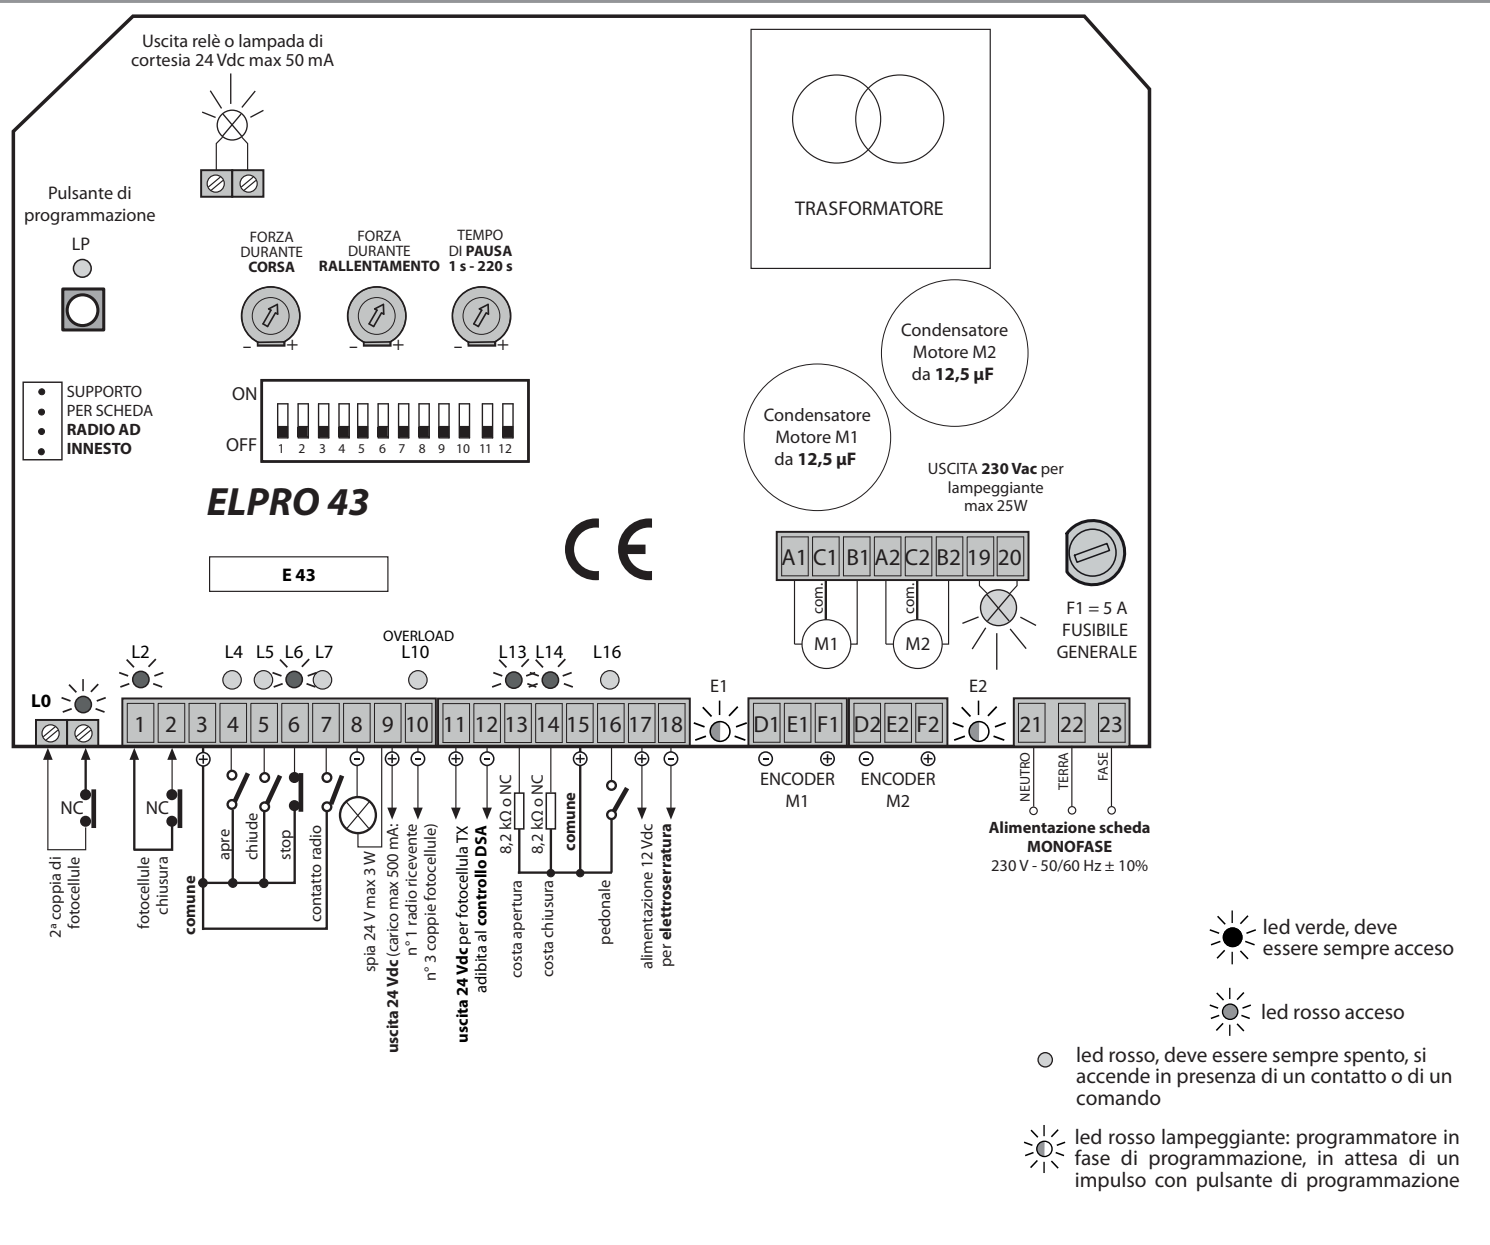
Uscita relè o lampada di cortesia 24 Vdc max 50 mA

TRASFORMATORE

Pulsante di programmazione

LP

FORZA DURANTE **CORSA**

FORZA DURANTE **RALLENTAMENTO**

TEMPO DI **PAUSA** **1 s - 220 s**

- +

- +

- +

Condensatore Motore M2 da **12,5 µF**

Condensatore Motore M1 da **12,5 µF**

SUPPORTO PER SCHEDA **RADIO AD INNESTO**

ON

OFF

1 2 3 4 5 6 7 8 9 10 11 12

USCITA **230 Vac** per lampeggiante max 25W

***ELPRO 43***

CE

**E 43**

A1 C1 B1 A2 C2 B2 19 20

com.

com.

M1

M2

F1 = 5 A FUSIBILE GENERALE

L2

L4 L5 L6 L7

OVERLOAD L10

L13 L14

L16

E1

E2

**L0**

1 2 3 4 5 6 7 8 9 10 11 12 13 14 15 16 17 18

D1 E1 F1

D2 E2 F2

21 22 23

NC

NC

ENCODER M1

ENCODER M2

NEUTRO

TERRA

FASE

**Alimentazione scheda MONOFASE**
230 V - 50/60 Hz ± 10%

2ª coppia di fotocellule

fotocellule chiusura

**comune**

apre

chiude

stop

contatto radio

spia 24 V max 3 W

**uscita 24 Vdc** (carico max 500 mA: n° 1 radio ricevente n° 3 coppie fotocellule)

**uscita 24 Vdc** per fotocellula TX adibita al **controllo DSA**

8,2 kΩ o NC

8,2 kΩ o NC

costa apertura

costa chiusura

**comune**

pedonale

alimentazione 12 Vdc per **elettroserratura**

led verde, deve essere sempre acceso

led rosso acceso

led rosso, deve essere sempre spento, si accende in presenza di un contatto o di un comando

led rosso lampeggiante: programmatore in fase di programmazione, in attesa di un impulso con pulsante di programmazione